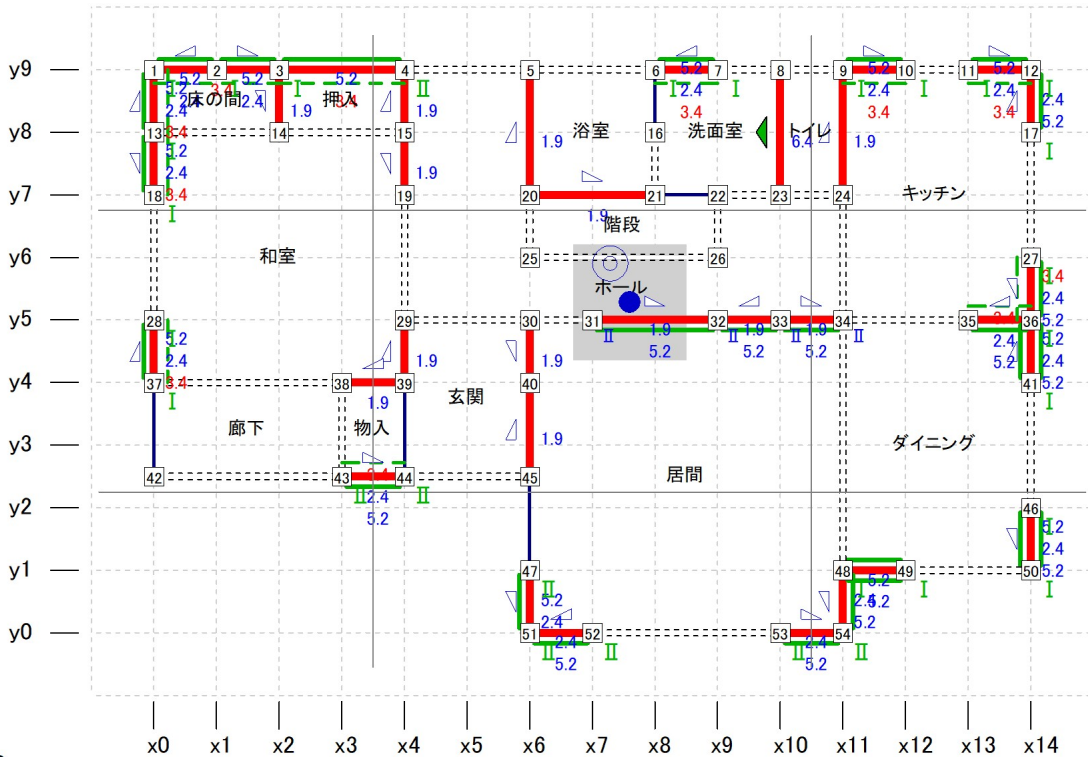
y9
y8
y7
y6
y5
y4
y3
y2
y1
y0

1 2 3 4 5 6 7 8 9 10 11 12
5.2 5.2 5.2 5.2 5.2 5.2
床の間 押入
2.4 3.4 2.4 1.9 Ⅰ 3.4 Ⅱ 1.9
Ⅰ 2.4 Ⅰ 2.4 Ⅰ 2.4
3.4 3.4 3.4
13 14 15 16 17
浴室 洗面室 トイレ
1.9 6.4 1.9
5.2 2.4 1.9 5.2
18 19 20 21 22 23 24
3.4 Ⅰ 1.9
階段 キッチン
和室
25 26 27
3.4
ホール
28 29 30 31 32 33 34 35 36
5.2 Ⅱ 1.9 Ⅱ 1.9 Ⅱ 1.9 Ⅱ 3.4
2.4 5.2 5.2 5.2 2.4 5.2
3.4 1.9 1.9 5.2 2.4
37 38 39 40 41
Ⅰ 1.9 玄関 5.2
廊下 物入 1.9 ダイニング
42 43 44 45
3.4
Ⅱ 2.4 Ⅱ
5.2
居間
46
5.2
2.4
47 48 49 50
Ⅱ 5.2 5.2
5.2 2.4 5.2 Ⅰ
2.4 5.2 Ⅰ
51 52 53 54
2.4 2.4
Ⅱ Ⅱ Ⅱ Ⅱ
5.2 5.2

x0 x1 x2 x3 x4 x5 x6 x7 x8 x9 x10 x11 x12 x13 x14